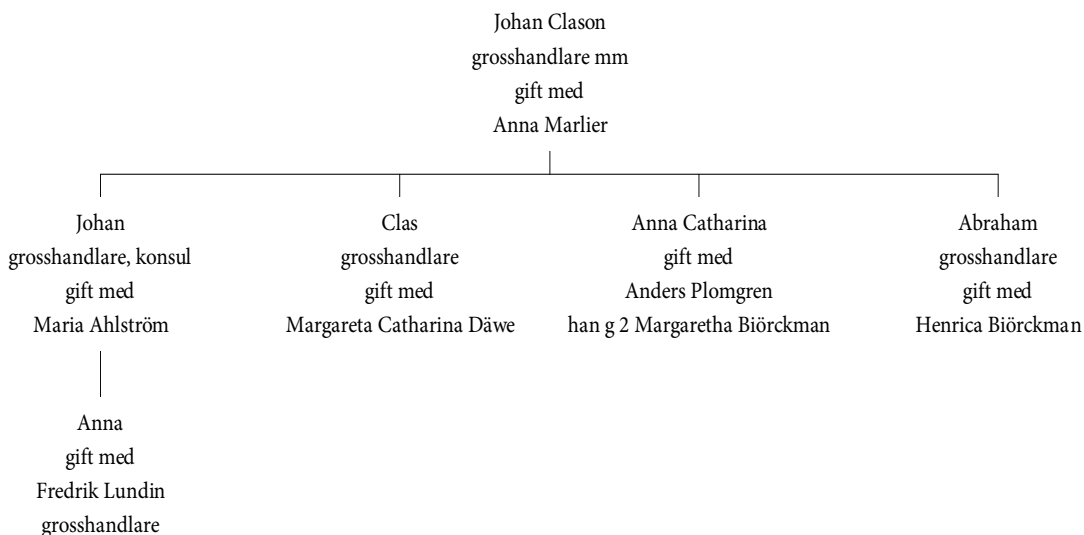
Johan Clason
grosshandlare mm
gift med
Anna Marlier

Johan
grosshandlare, konsul
gift med
Maria Ahlström

Clas
grosshandlare
gift med
Margareta Catharina Däwe

Anna Catharina
gift med
Anders Plomgren
han g 2 Margaretha Biörckman

Abraham
grosshandlare
gift med
Henrica Biörckman

Anna
gift med
Fredrik Lundin
grosshandlare